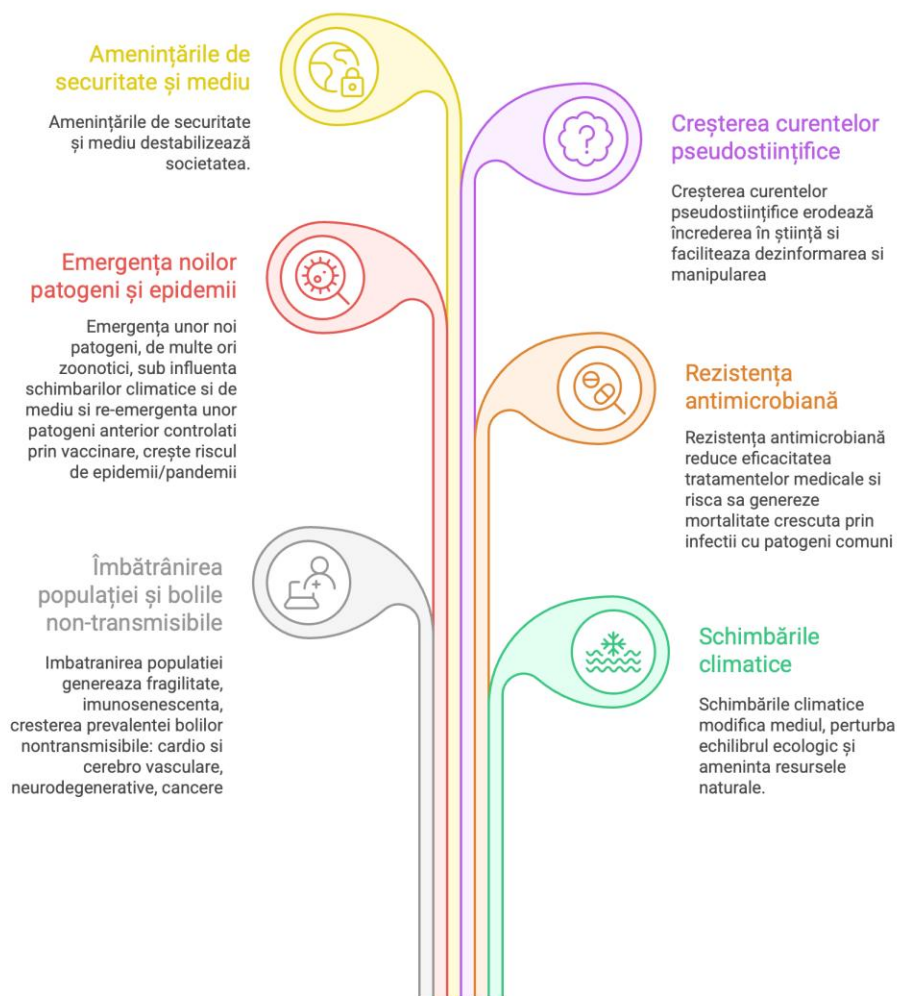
Amenințările de securitate și mediu

Amenințările de securitate și mediu destabilizează societatea.

Creșterea curentelor pseudostiințifice

Creșterea curentelor pseudostiințifice erodează încrederea în știință si faciliteaza dezinformarea si manipularea

Emergența noilor patogeni și epidemii

Emergența unor noi patogeni, de multe ori zoonotici, sub influenta schimbarilor climatice si de mediu si re-emergenta unor patogeni anterior controlati prin vaccinare, crește riscul de epidemii/pandemii

Rezistența antimicrobiană

Rezistența antimicrobiană reduce eficacitatea tratamentelor medicale si risca sa genereze mortalitate crescuta prin infectii cu patogeni comuni

Îmbătrânirea populației și bolile non-transmisibile

Imbatranirea populatiei genereaza fragilitate, imunosenescenta, cresterea prevalentei bolilor nontransmisibile: cardio si cerebro vasculare, neurodegenerative, cancere

Schimbările climatice

Schimbările climatice modifica mediul, perturba echilibrul ecologic și ameninta resursele naturale.